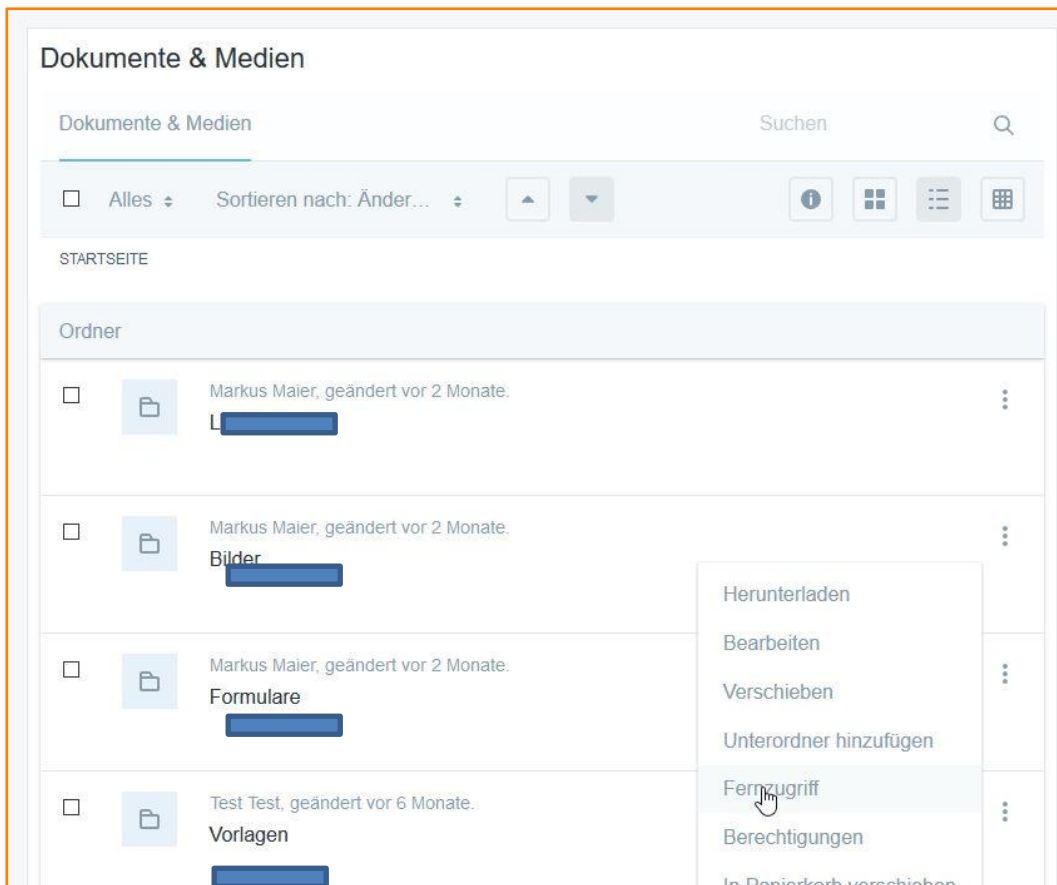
Dokumente & Medien

Dokumente & Medien

Suchen

Alles

Sortieren nach: Änder...

STARTSEITE

Ordner

Markus Maier, geändert vor 2 Monate.
L

Markus Maier, geändert vor 2 Monate.
Bilder

Markus Maier, geändert vor 2 Monate.
Formulare

Test Test, geändert vor 6 Monate.
Vorlagen

Herunterladen
Bearbeiten
Verschieben
Unterordner hinzufügen
Fernzugriff
Berechtigungen
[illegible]